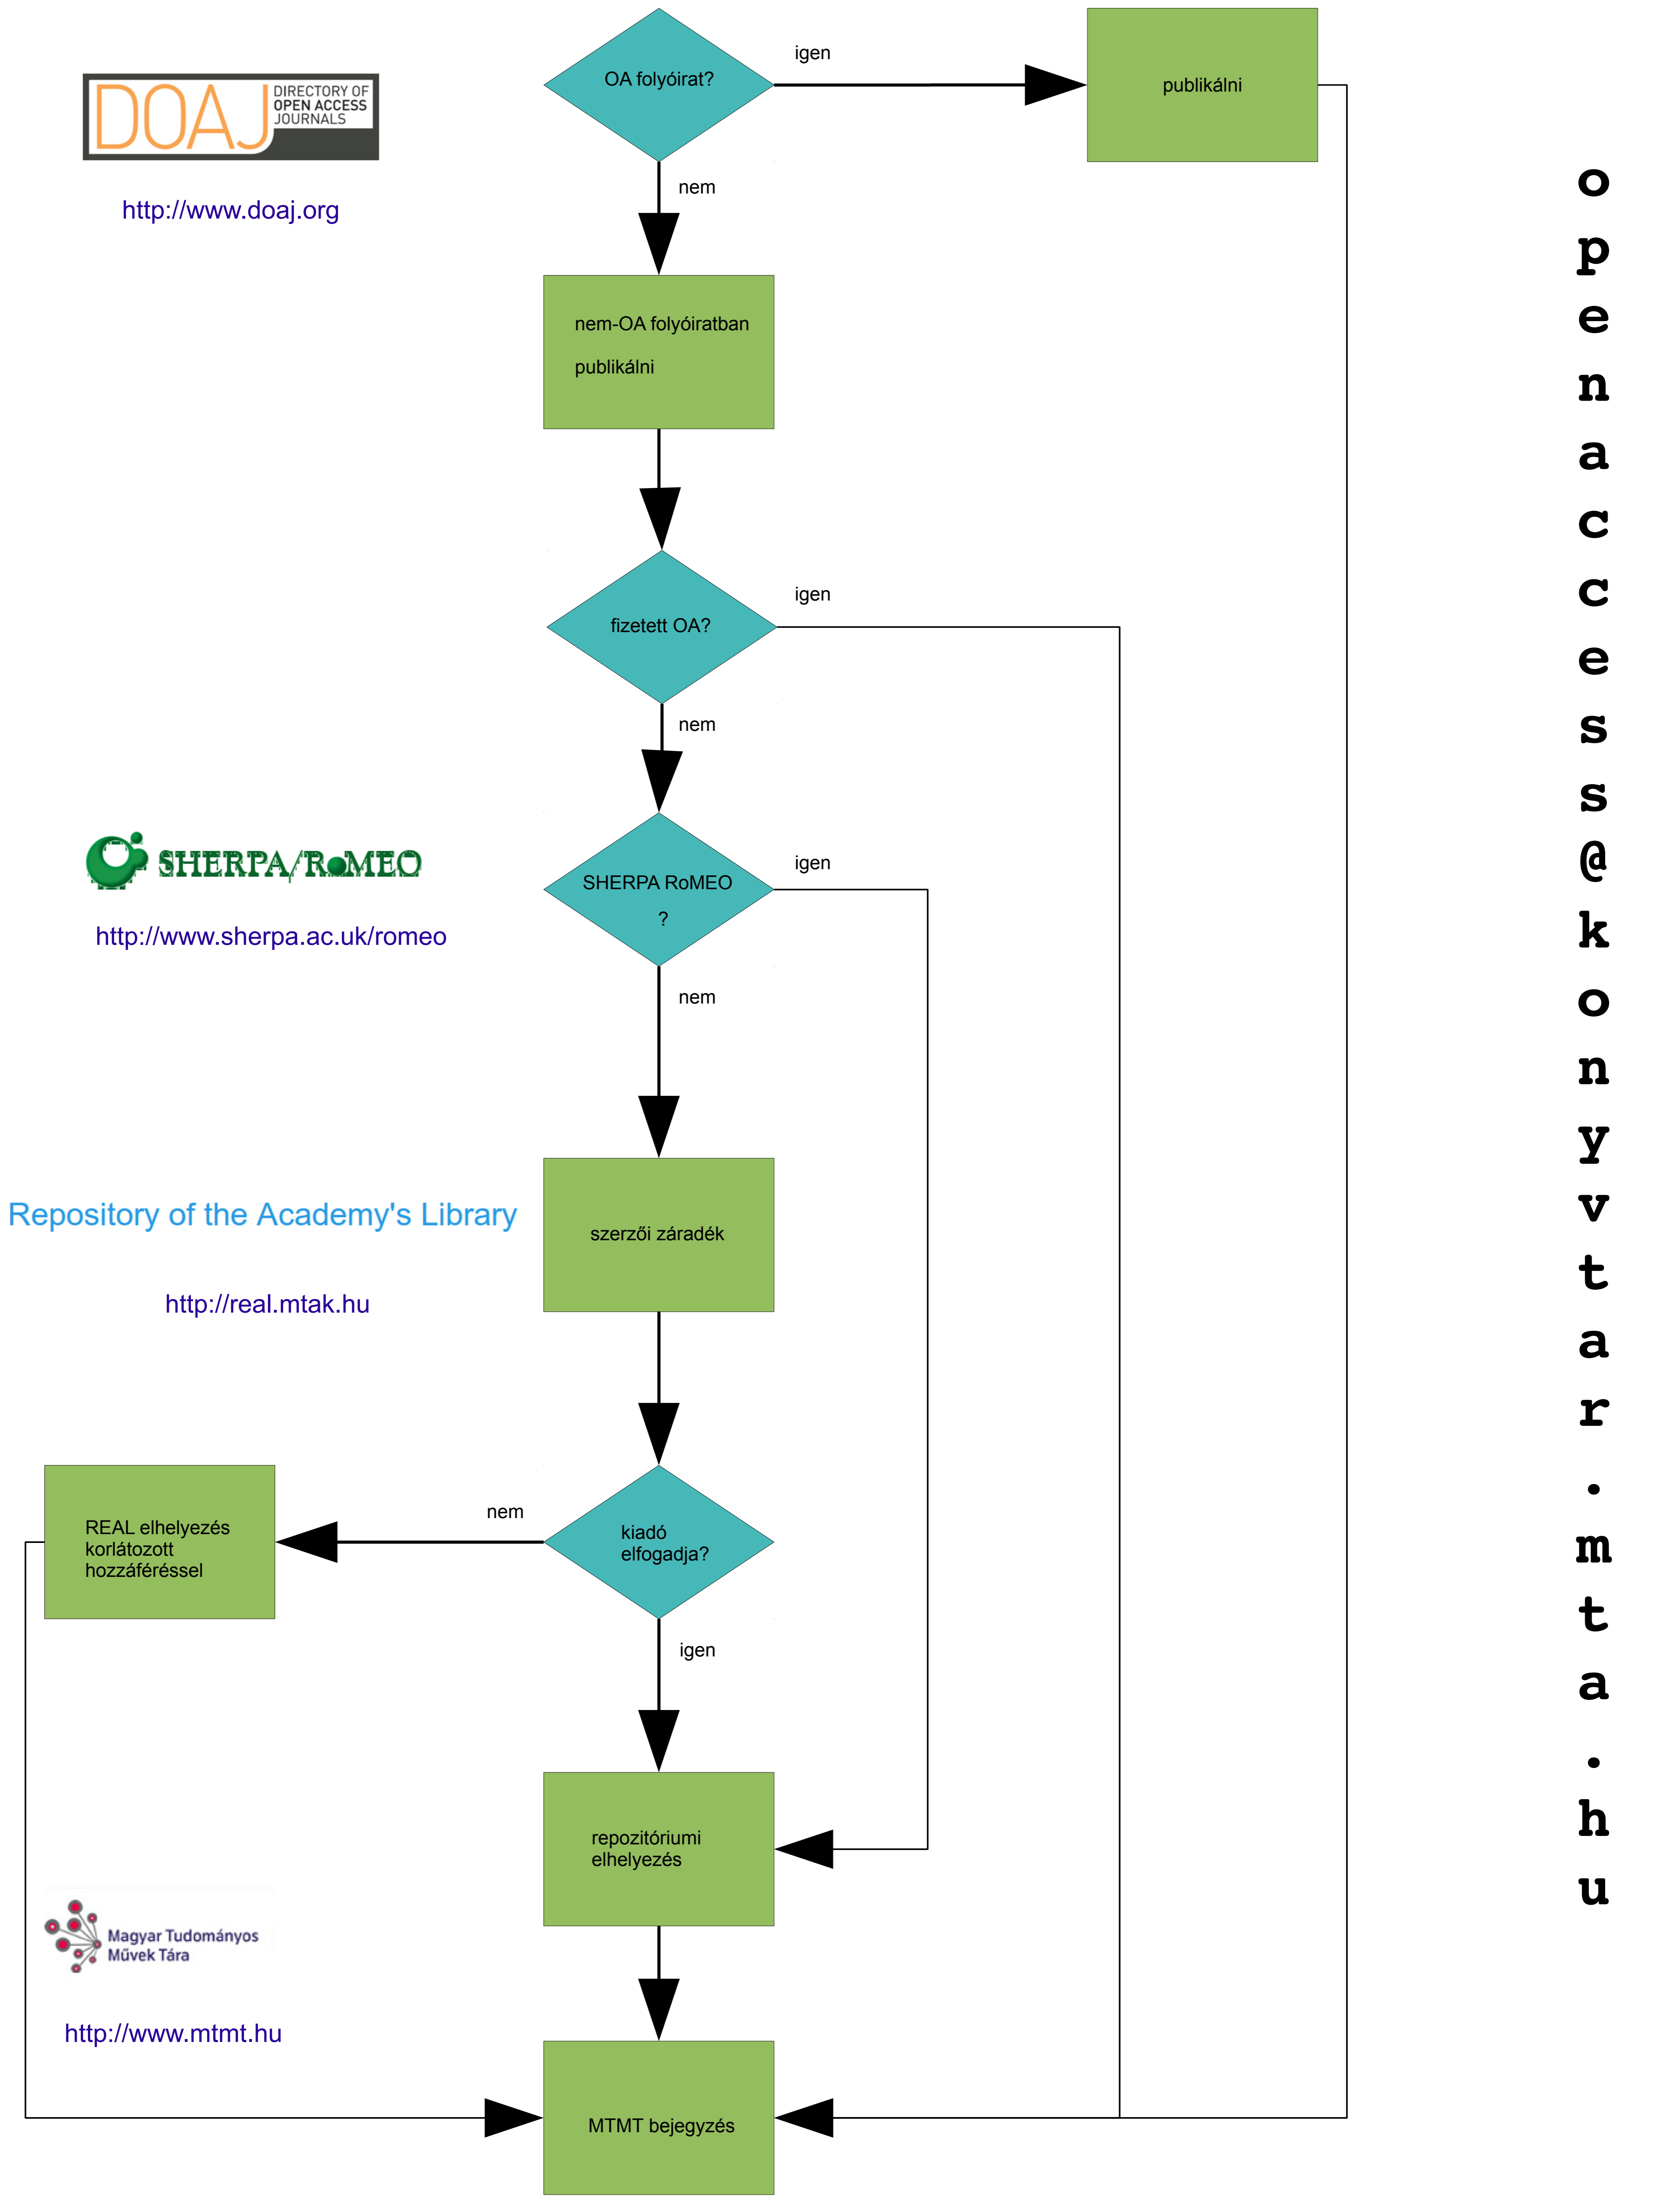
DOAJ DIRECTORY OF OPEN ACCESS JOURNALS

http://www.doaj.org

OA folyóirat?

igen

publikálni

nem

nem-OA folyóiratban publikálni

fizetett OA?

igen

nem

SHERPA/RoMEO

http://www.sherpa.ac.uk/romeo

SHERPA RoMEO ?

igen

nem

Repository of the Academy's Library

http://real.mtak.hu

szerzői záradék

REAL elhelyezés korlátozott hozzáféréssel

nem

kiadó elfogadja?

igen

repozitóriumi elhelyezés

Magyar Tudományos Művek Tára

http://www.mtmt.hu

MTMT bejegyzés

openaccess@konyvtar.mta.hu